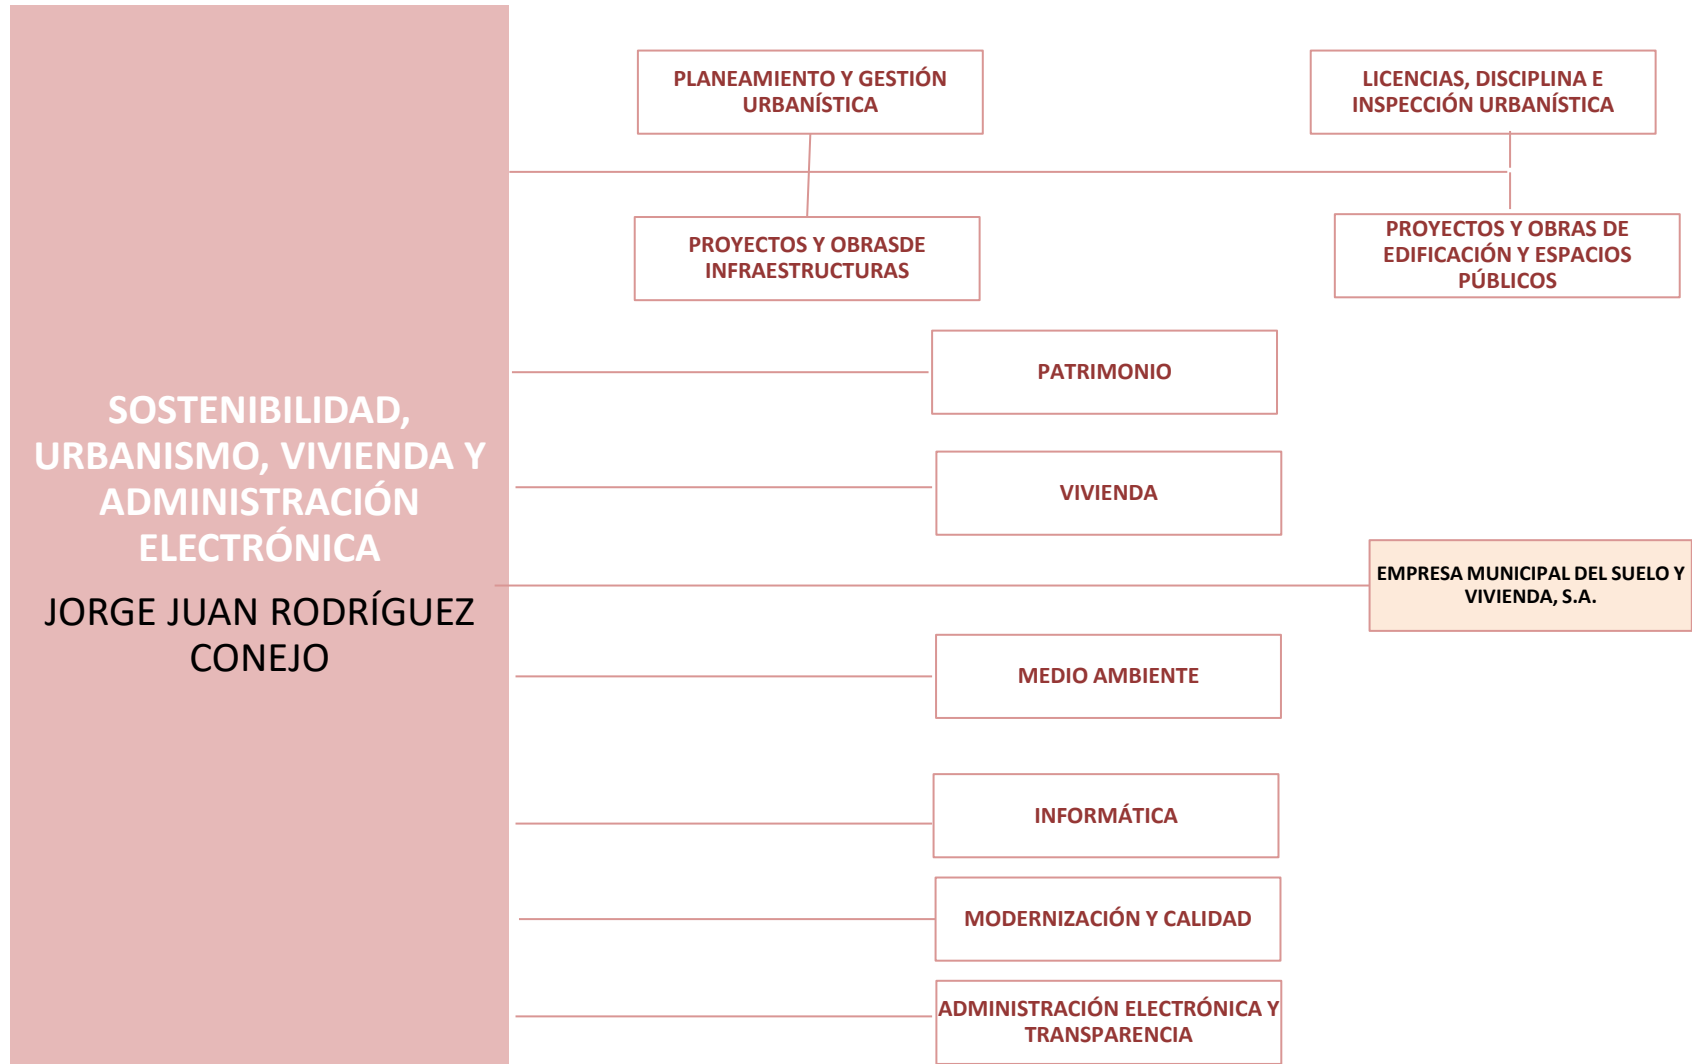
SOSTENIBILIDAD, URBANISMO, VIVIENDA Y ADMINISTRACIÓN ELECTRÓNICA

JORGE JUAN RODRÍGUEZ CONEJO

PLANEAMIENTO Y GESTIÓN URBANÍSTICA

LICENCIAS, DISCIPLINA E INSPECCIÓN URBANÍSTICA

PROYECTOS Y OBRASDE INFRAESTRUCTURAS

PROYECTOS Y OBRAS DE EDIFICACIÓN Y ESPACIOS PÚBLICOS

PATRIMONIO

VIVIENDA

EMPRESA MUNICIPAL DEL SUELO Y VIVIENDA, S.A.

MEDIO AMBIENTE

INFORMÁTICA

MODERNIZACIÓN Y CALIDAD

ADMINISTRACIÓN ELECTRÓNICA Y TRANSPARENCIA